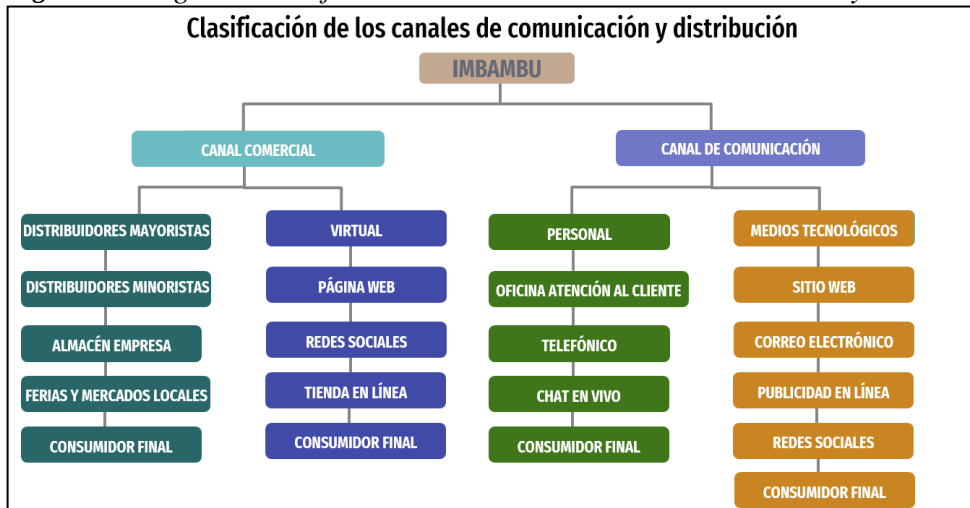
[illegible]

Clasificación de los canales de comunicación y distribución

IMBAMBU

CANAL COMERCIAL

CANAL DE COMUNICACIÓN

DISTRIBUIDORES MAYORISTAS

DISTRIBUIDORES MINORISTAS

ALMACÉN EMPRESA

FERIAS Y MERCADOS LOCALES

CONSUMIDOR FINAL

VIRTUAL

PÁGINA WEB

REDES SOCIALES

TIENDA EN LÍNEA

CONSUMIDOR FINAL

PERSONAL

OFICINA ATENCIÓN AL CLIENTE

TELEFÓNICO

CHAT EN VIVO

CONSUMIDOR FINAL

MEDIOS TECNOLÓGICOS

SITIO WEB

CORREO ELECTRÓNICO

PUBLICIDAD EN LÍNEA

REDES SOCIALES

CONSUMIDOR FINAL